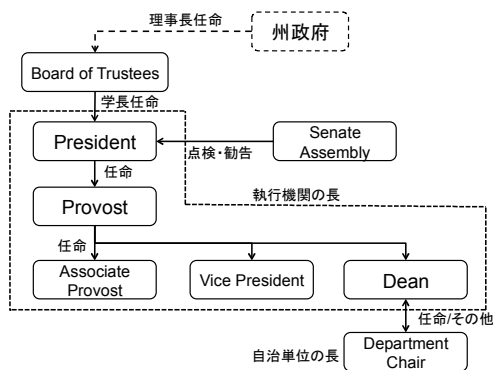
理事長任命

州政府

Board of Trustees

学長任命

President

点検・勧告

Senate Assembly

任命

Provost

執行機関の長

任命

Associate Provost

Vice President

Dean

任命/その他

自治単位の長

Department Chair